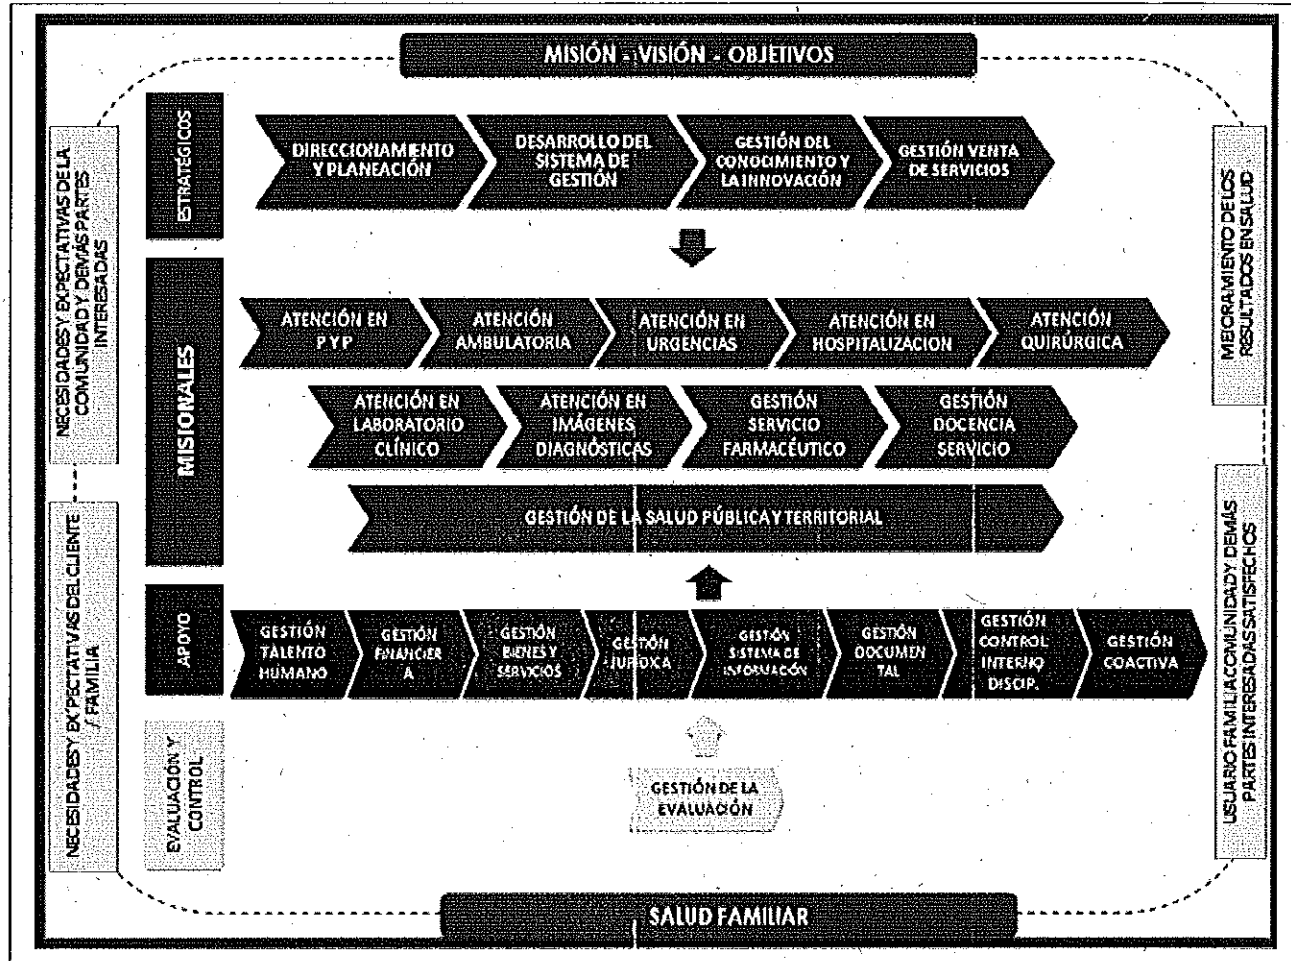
MISIÓN - VISIÓN - OBJETIVOS

NECESIDADES Y EXPECTATIVAS DE LA COMUNIDAD Y DEMÁS PARTES INTERESADAS

NECESIDADES Y EXPECTATIVAS DEL CLIENTE / FAMILIA

ESTRATÉGICOS

DIRECCIONAMIENTO Y PLANEACIÓN

DESARROLLO DEL SISTEMA DE GESTIÓN

GESTIÓN DEL CONOCIMIENTO Y LA INNOVACIÓN

GESTIÓN VENTA DE SERVICIOS

MISIONALES

ATENCIÓN EN PYP

ATENCIÓN AMBULATORIA

ATENCIÓN EN URGENCIAS

ATENCIÓN EN HOSPITALIZACIÓN

ATENCIÓN QUIRÚRGICA

ATENCIÓN EN LABORATORIO CLÍNICO

ATENCIÓN EN IMÁGENES DIAGNÓSTICAS

GESTIÓN SERVICIO FARMACÉUTICO

GESTIÓN DOCENCIA SERVICIO

GESTIÓN DE LA SALUD PÚBLICA Y TERRITORIAL

APOYO

GESTIÓN TALENTO HUMANO

GESTIÓN FINANCIERA

GESTIÓN BIENES Y SERVICIOS

GESTIÓN JURÍDICA

GESTIÓN SISTEMA DE INFORMACIÓN

GESTIÓN DOCUMENTAL

GESTIÓN CONTROL INTERNO DISCIP.

GESTIÓN COACTIVA

EVALUACIÓN Y CONTROL

GESTIÓN DE LA EVALUACIÓN

MEJORAMIENTO DE LOS RESULTADOS EN SALUD

USUARIO FAMILIA COMUNIDAD Y DEMÁS PARTES INTERESADAS SATISFECHOS

SALUD FAMILIAR